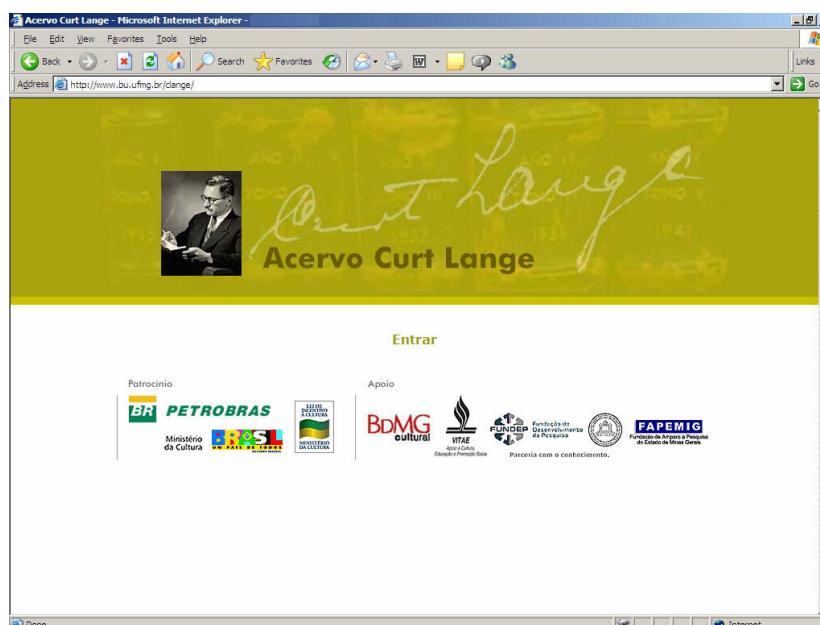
Acervo Curt Lange - Microsoft Internet Explorer

File Edit View Favorites Tools Help

Back Search Favorites

Links

Address http://www.bu.ufmg.br/clange/

Go

Curt Lange

Acervo Curt Lange

Entrar

Patrocínio

BR PETROBRAS

Ministério da Cultura

BRASIL UM PAÍS DE TODOS

LEI DE INCENTIVO À CULTURA

MINISTÉRIO DA CULTURA

Apoio

BDMG cultural

VITAE Apoio à Cultura, Educação e Promoção Social

FUNDEP Fundação de Desenvolvimento da Pesquisa

Parceria com o conhecimento.

FAPEMIG Fundação de Amparo à Pesquisa do Estado de Minas Gerais

Done

Internet